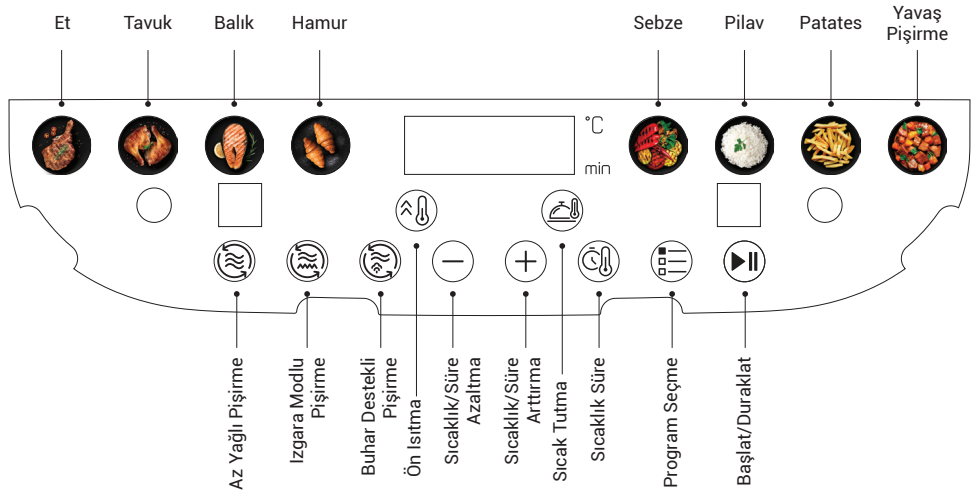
Et

Tavuk

Balık

Hamur

Sebze

Pilav

Patates

Yavaş Pişirme

°C

min

Az Yağlı Pişirme

Izgara Modlu Pişirme

Buhar Destekli Pişirme

Ön Isıtma

Sıcaklık/Süre Azaltma

Sıcaklık/Süre Arttırma

Sıcak Tutma

Sıcaklık Süre

Program Seçme

Başlat/Duraklat